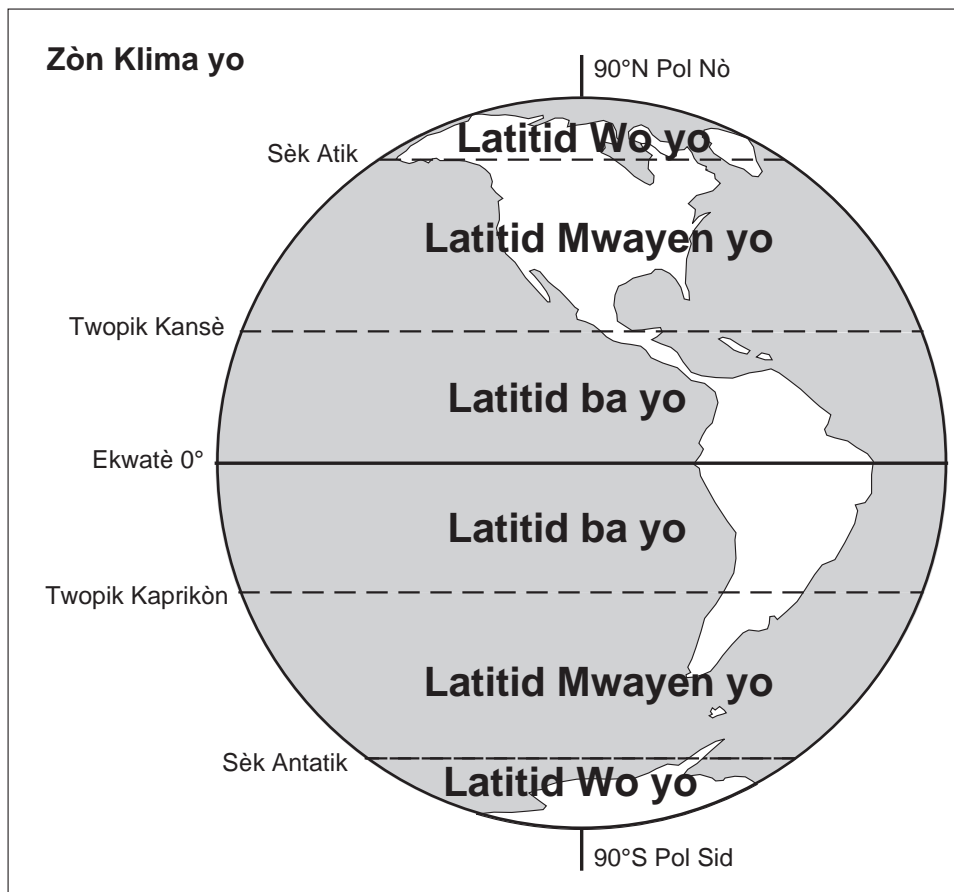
Zòn Klima yo

90°N Pol Nò

Sèk Atik

Latitid Wo yo

Latitid Mwayen yo

Twopik Kansè

Latitid ba yo

Ekwatè 0°

Latitid ba yo

Twopik Kaprikòn

Latitid Mwayen yo

Sèk Antatik

Latitid Wo yo

90°S Pol Sid